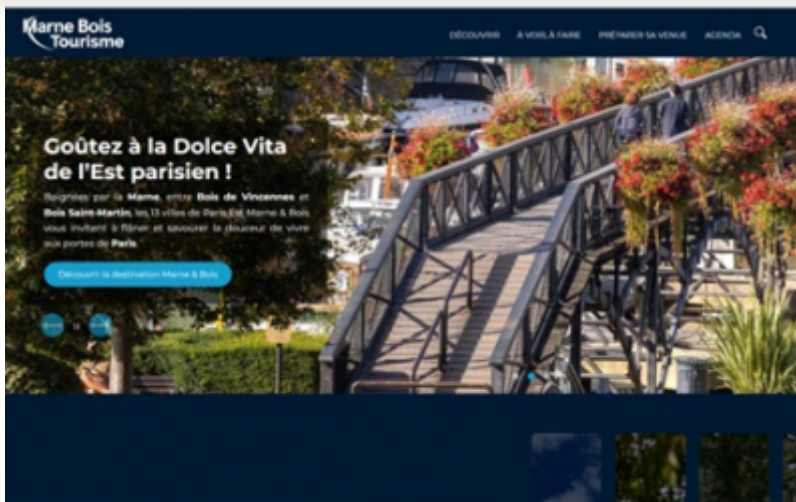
Marne Bois Tourisme

DÉCOUVRIR À VOIR À FAIRE PRÉPARER SA VENUE AGENDA

Goûtez à la Dolce Vita de l'Est parisien !

Baignées par la Marne, entre Bois de Vincennes et Bois Saint-Martin, les 13 villes de Paris Est Marne & Bois vous invitent à flâner et savourer la douceur de vivre aux portes de Paris.

Découvrir la destination Marne & Bois